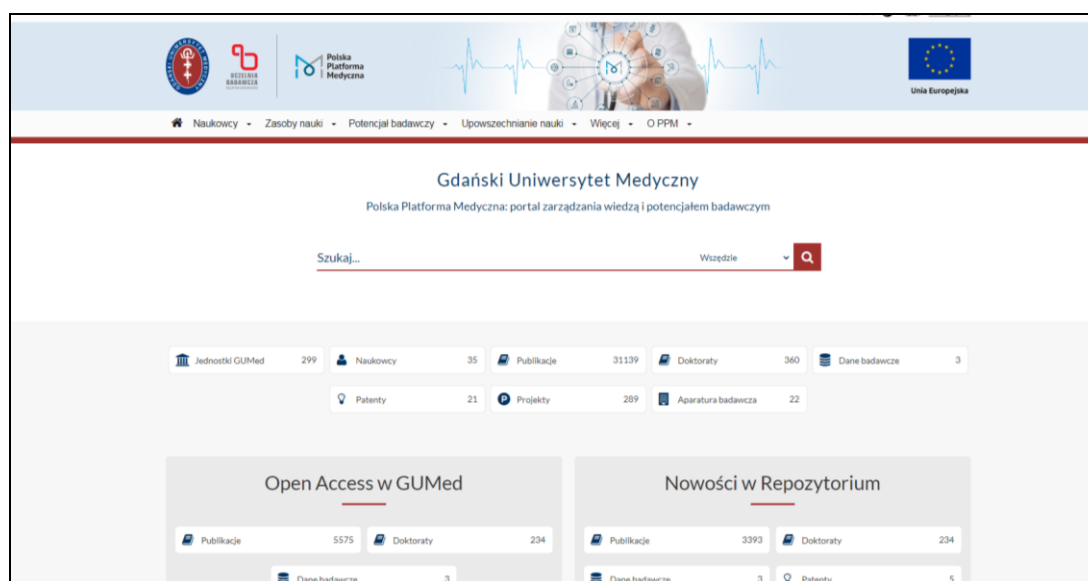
UCZELNIA BADAWCZA

Polska Platforma Medyczna

Unia Europejska

Naukowcy ▾ Zasoby nauki ▾ Potencjał badawczy ▾ Upowszechnianie nauki ▾ Więcej ▾ O PPM ▾

Gdański Uniwersytet Medyczny

Polska Platforma Medyczna: portal zarządzania wiedzą i potencjałem badawczym

Szukaj...

Wszędzie

Jednostki GUMed 299

Naukowcy 35

Publikacje 31139

Doktoraty 360

Dane badawcze 3

Patenty 21

Projekty 289

Aparatura badawcza 22

Open Access w GUMed

Publikacje 5575

Doktoraty 234

Dane badawcze 3

Nowości w Repozytorium

Publikacje 3393

Doktoraty 234

Dane badawcze 3

Patenty 5